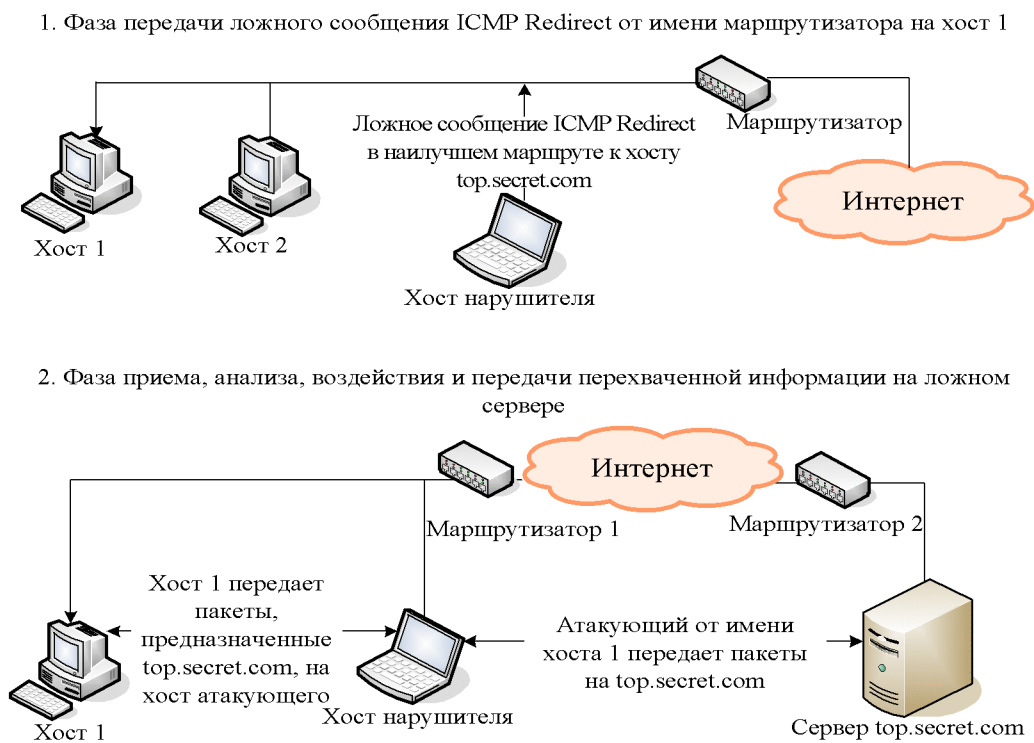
1. Фаза передачи ложного сообщения ICMP Redirect от имени маршрутизатора на хост 1

Ложное сообщение ICMP Redirect в наилучшем маршруте к хосту top.secret.com

Маршрутизатор

Интернет

Хост 1

Хост 2

Хост нарушителя

2. Фаза приема, анализа, воздействия и передачи перехваченной информации на ложном сервере

Интернет

Маршрутизатор 1

Маршрутизатор 2

Хост 1 передает пакеты, предназначенные top.secret.com, на хост атакующего

Атакующий от имени хоста 1 передает пакеты на top.secret.com

Хост 1

Хост нарушителя

Сервер top.secret.com